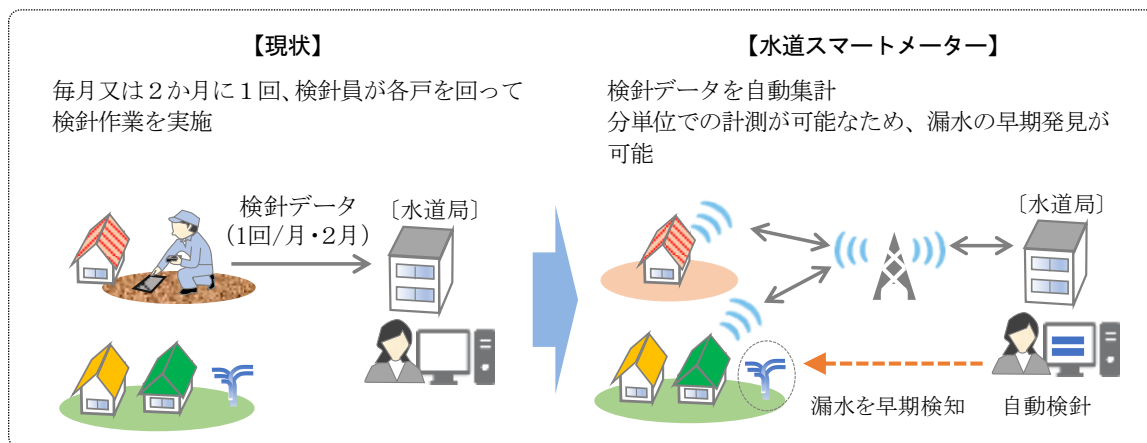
【現状】

毎月又は２か月に１回、検針員が各戸を回って検針作業を実施

検針データ
（1回/月・2月）

〔水道局〕

【水道スマートメーター】

検針データを自動集計
分単位での計測が可能なため、漏水の早期発見が可能

〔水道局〕

漏水を早期検知

自動検針